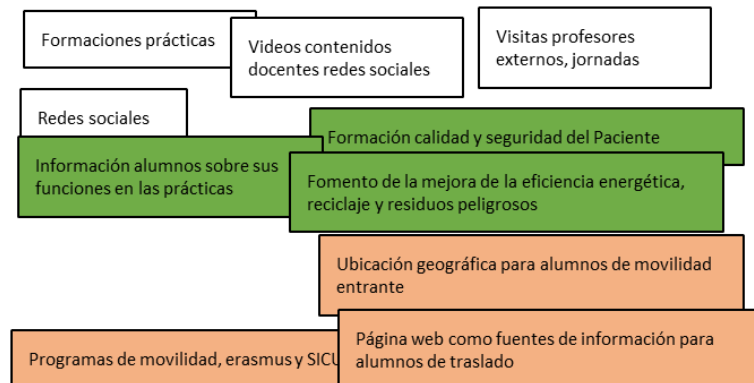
Formaciones prácticas

Videos contenidos docentes redes sociales

Visitas profesores externos, jornadas

Redes sociales

Formación calidad y seguridad del Paciente

Información alumnos sobre sus funciones en las prácticas

Fomento de la mejora de la eficiencia energética, reciclaje y residuos peligrosos

Ubicación geográfica para alumnos de movilidad entrante

Programas de movilidad, erasmus y SICU

Página web como fuentes de información para alumnos de traslado